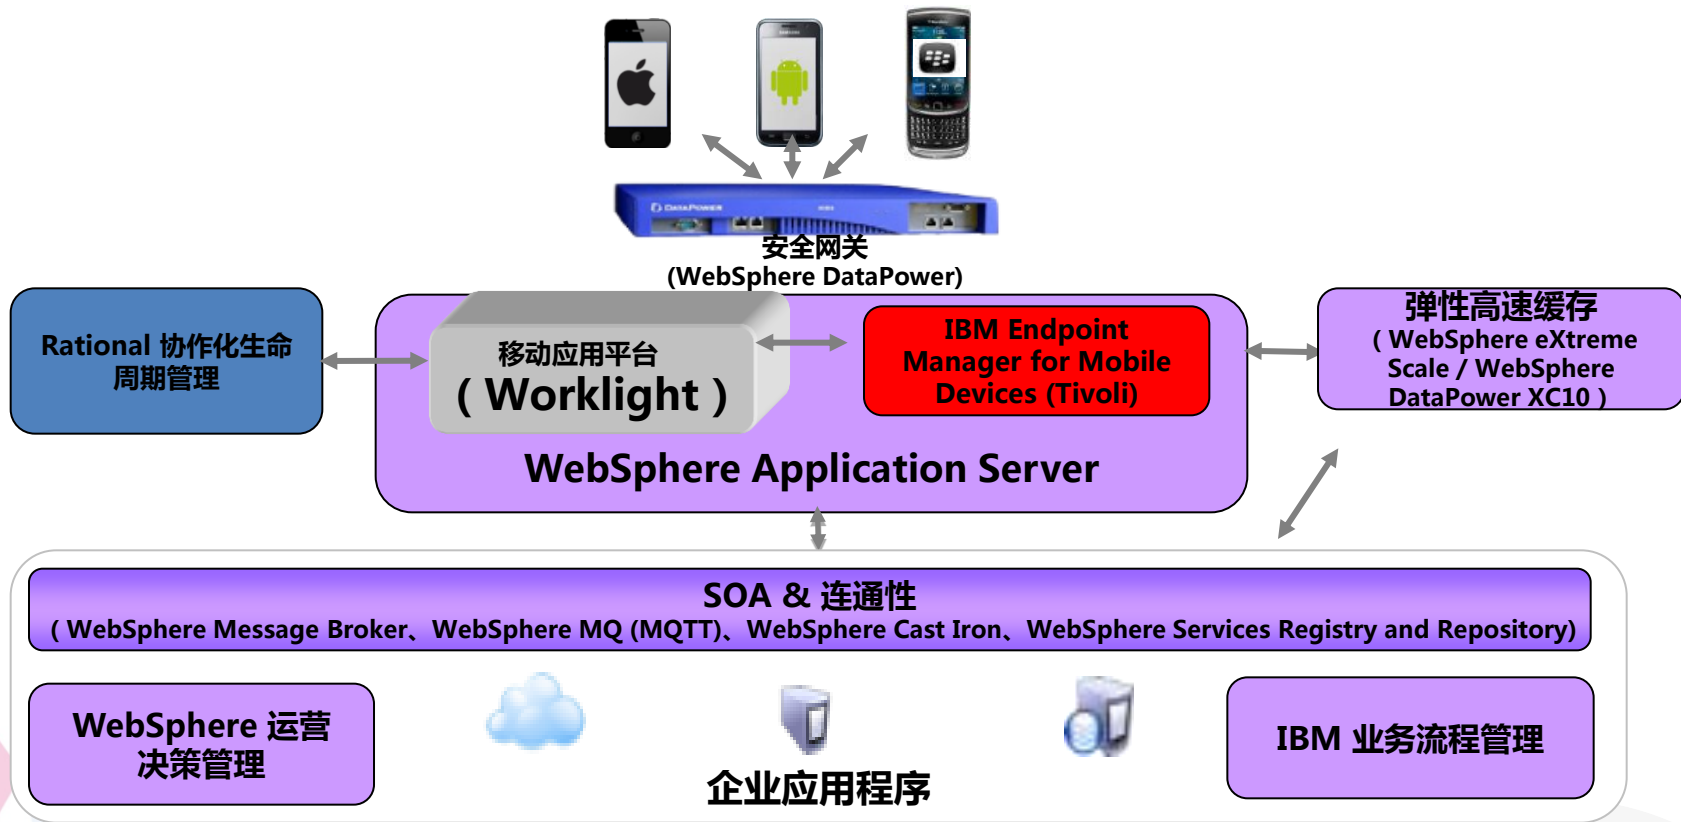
安全网关
(WebSphere DataPower)

Rational 协作化生命周期管理

移动应用平台
( Worklight )

IBM Endpoint Manager for Mobile Devices (Tivoli)

WebSphere Application Server

弹性高速缓存
( WebSphere eXtreme Scale / WebSphere DataPower XC10 )

SOA & 连通性
( WebSphere Message Broker、WebSphere MQ (MQTT)、WebSphere Cast Iron、WebSphere Services Registry and Repository)

WebSphere 运营决策管理

企业应用程序

IBM 业务流程管理